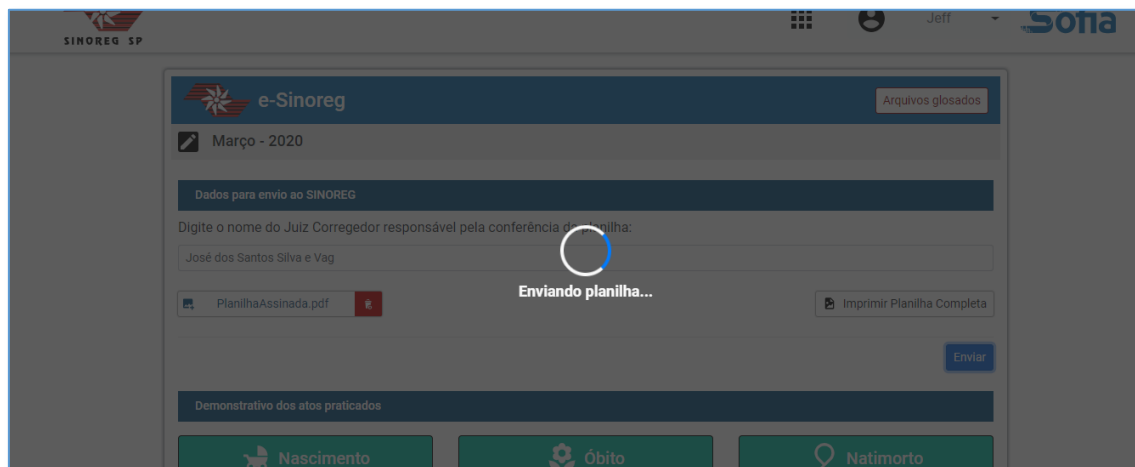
SINOREG SP

Jeff

Sofia

e-Sinoreg

Arquivos glosados

Março - 2020

Dados para envio ao SINOREG

Digite o nome do Juiz Corregedor responsável pela conferência da planilha:

José dos Santos Silva e Vag

PlanilhaAssinada.pdf

Enviando planilha...

Imprimir Planilha Completa

Enviar

Demonstrativo dos atos praticados

Nascimento

Óbito

Natimorto